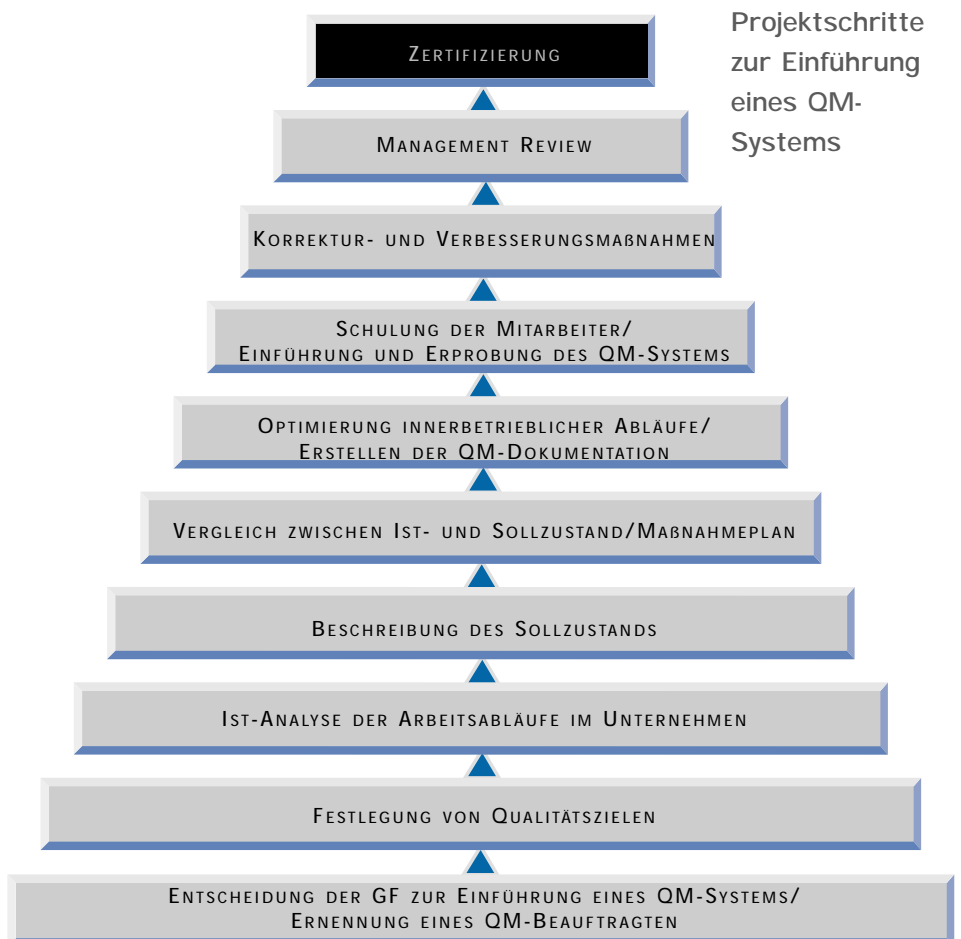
Projektschritte zur Einführung eines QM-Systems

Zertifizierung

Management Review

Korrektur- und Verbesserungsmaßnahmen

Schulung der Mitarbeiter/
Einführung und Erprobung des QM-Systems

Optimierung innerbetrieblicher Abläufe/
Erstellen der QM-Dokumentation

Vergleich zwischen Ist- und Sollzustand/Maßnahmeplan

Beschreibung des Sollzustands

Ist-Analyse der Arbeitsabläufe im Unternehmen

Festlegung von Qualitätszielen

Entscheidung der GF zur Einführung eines QM-Systems/
Ernennung eines QM-Beauftragten